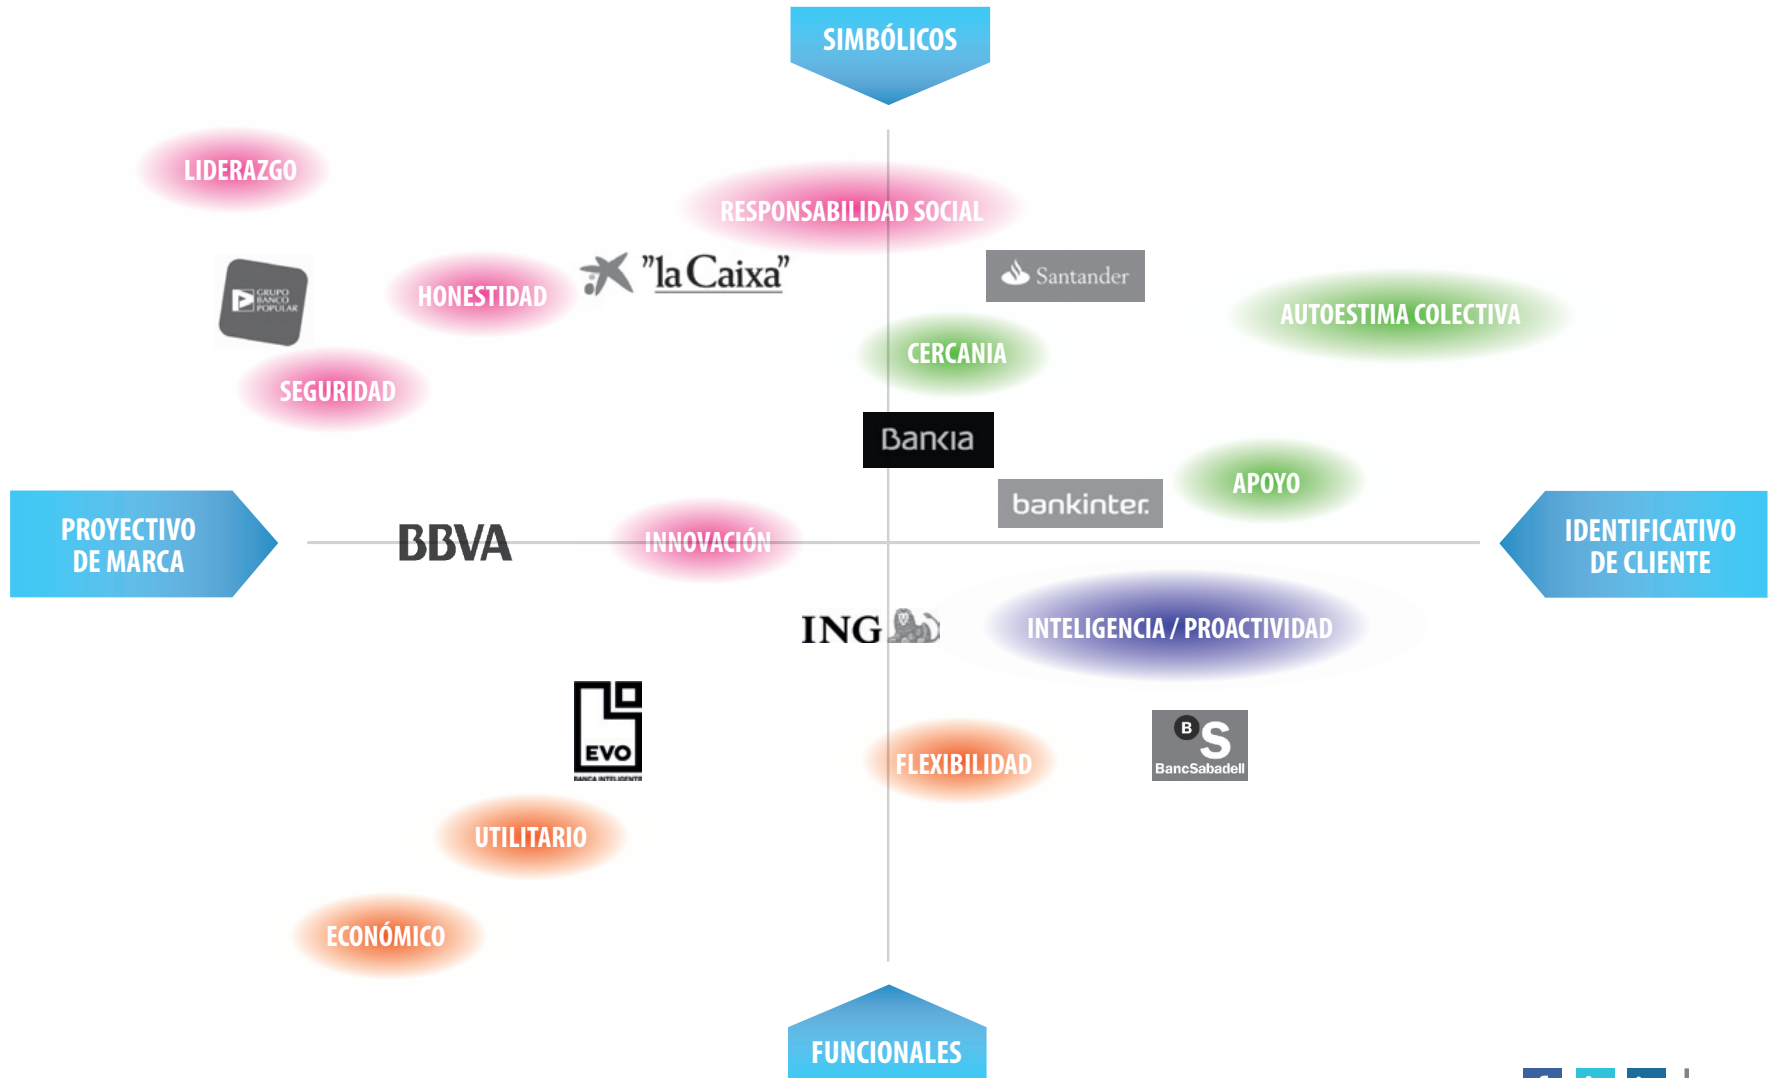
SIMBÓLICOS

LIDERAZGO

RESPONSABILIDAD SOCIAL

GRUPO BANCO POPULAR

HONESTIDAD

"la Caixa"

Santander

AUTOESTIMA COLECTIVA

CERCANIA

SEGURIDAD

Bankia

APOYO

bankinter.

PROYECTIVO DE MARCA

BBVA

INNOVACIÓN

IDENTIFICATIVO DE CLIENTE

ING

INTELIGENCIA / PROACTIVIDAD

EVO
BANCA INTELIGENTE

FLEXIBILIDAD

BancSabadell

UTILITARIO

ECONÓMICO

FUNCIONALES